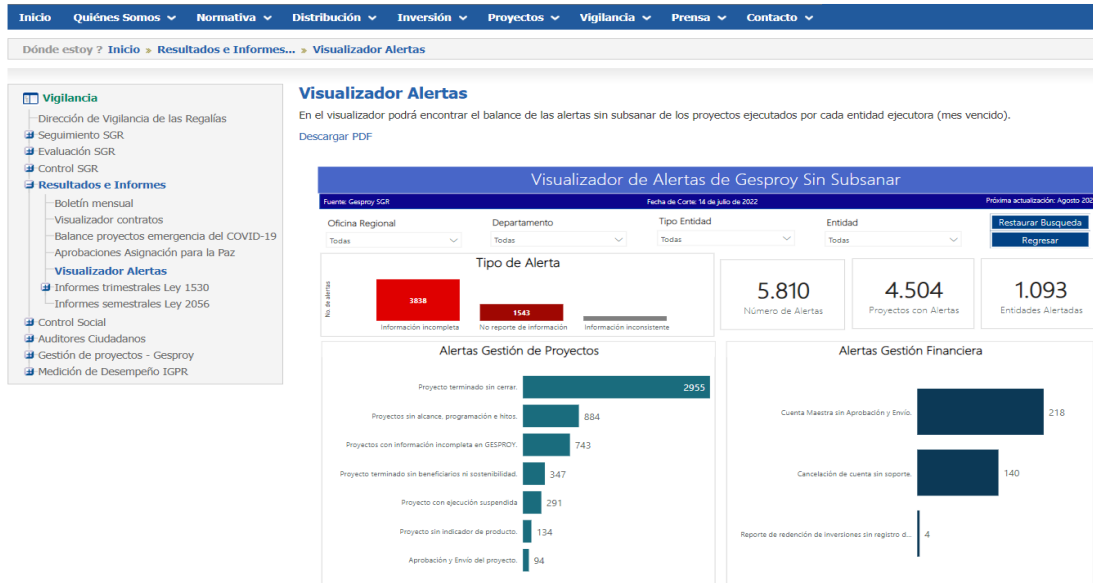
Inicio Quiénes Somos Normativa Distribución Inversión Proyectos Vigilancia Prensa Contacto

Dónde estoy ? Inicio » Resultados e Informes... » Visualizador Alertas

Vigilancia
Dirección de Vigilancia de las Regalías
Seguimiento SGR
Evaluación SGR
Control SGR
Resultados e Informes
Boletín mensual
Visualizador contratos
Balance proyectos emergencia del COVID-19
Aprobaciones Asignación para la Paz
Visualizador Alertas
Informes trimestrales Ley 1530
Informes semestrales Ley 2056
Control Social
Auditores Ciudadanos
Gestión de proyectos - Gesproy
Medición de Desempeño IGPR

Visualizador Alertas

En el visualizador podrá encontrar el balance de las alertas sin subsanar de los proyectos ejecutados por cada entidad ejecutora (mes vencido).

Descargar PDF

Visualizador de Alertas de Gesproy Sin Subsanar

Fuente: Gesproy SGR Fecha de Corte: 14 de julio de 2022 Próxima actualización: Agosto 202

Oficina Regional Todas
Departamento Todas
Tipo Entidad Todas
Entidad Todas
Restaurar Busqueda
Regresar

Tipo de Alerta
No. de alertas
3838 Información incompleta
1543 No reporte de información
Información inconsistente

5.810 Número de Alertas
4.504 Proyectos con Alertas
1.093 Entidades Alertadas

Alertas Gestión de Proyectos
Proyecto terminado sin cerrar. 2955
Proyectos sin alcance, programación e hitos. 884
Proyectos con información incompleta en GESPROY. 743
Proyecto terminado sin beneficiarios ni sostenibilidad. 347
Proyecto con ejecución suspendida 291
Proyecto sin indicador de producto. 134
Aprobación y Envio del proyecto. 94

Alertas Gestión Financiera
Cuenta Maestra sin Aprobación y Envio. 218
Cancelación de cuenta sin soporte. 140
Reporte de redención de inversiones sin registro d... 4